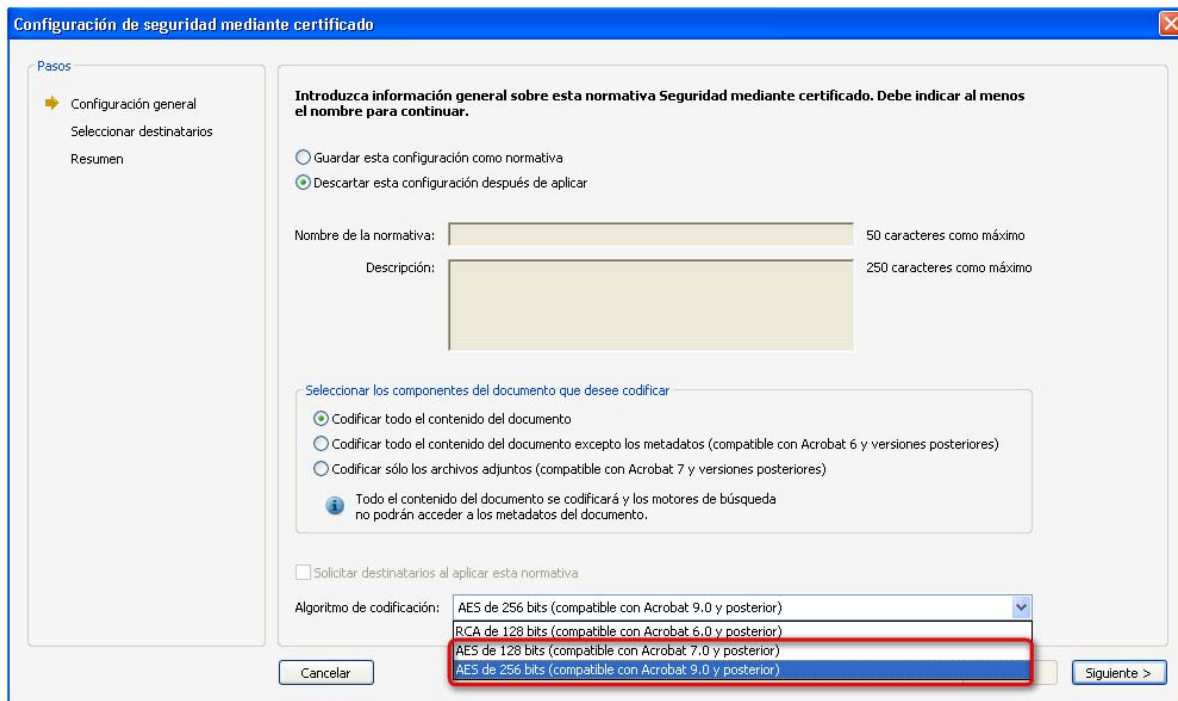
Configuración de seguridad mediante certificado

Pasos

Configuración general
Seleccionar destinatarios
Resumen

Introduzca información general sobre esta normativa Seguridad mediante certificado. Debe indicar al menos el nombre para continuar.

Guardar esta configuración como normativa
Descartar esta configuración después de aplicar

Nombre de la normativa:
50 caracteres como máximo

Descripción:
250 caracteres como máximo

Seleccionar los componentes del documento que desee codificar

Codificar todo el contenido del documento
Codificar todo el contenido del documento excepto los metadatos (compatible con Acrobat 6 y versiones posteriores)
Codificar sólo los archivos adjuntos (compatible con Acrobat 7 y versiones posteriores)

Todo el contenido del documento se codificará y los motores de búsqueda no podrán acceder a los metadatos del documento.

Solicitar destinatarios al aplicar esta normativa

Algoritmo de codificación: AES de 256 bits (compatible con Acrobat 9.0 y posterior)
RCA de 128 bits (compatible con Acrobat 6.0 y posterior)
AES de 128 bits (compatible con Acrobat 7.0 y posterior)
AES de 256 bits (compatible con Acrobat 9.0 y posterior)

Cancelar
Siguiente >